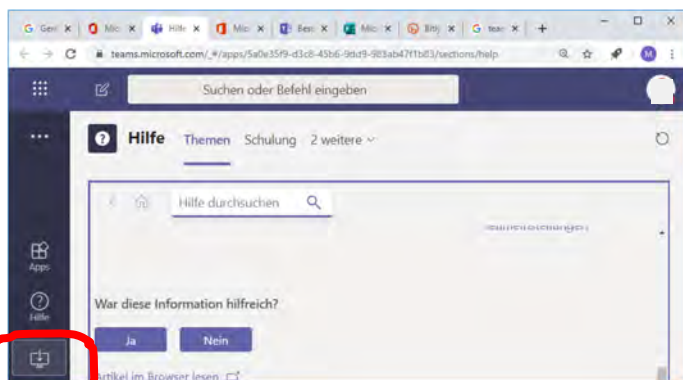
G Gen × Mic × Hilfe × Mic × Besi × Mic × Bing × G tean × +

teams.microsoft.com/_#/apps/5a0e35f9-d3c8-45b6-9dd9-983ab47f1bf3/sections/help

M

Suchen oder Befehl eingeben

Hilfe Themen Schulung 2 weitere

Hilfe durchsuchen

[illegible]

Apps

Hilfe

War diese Information hilfreich?

Ja Nein

Artikel im Browser lesen